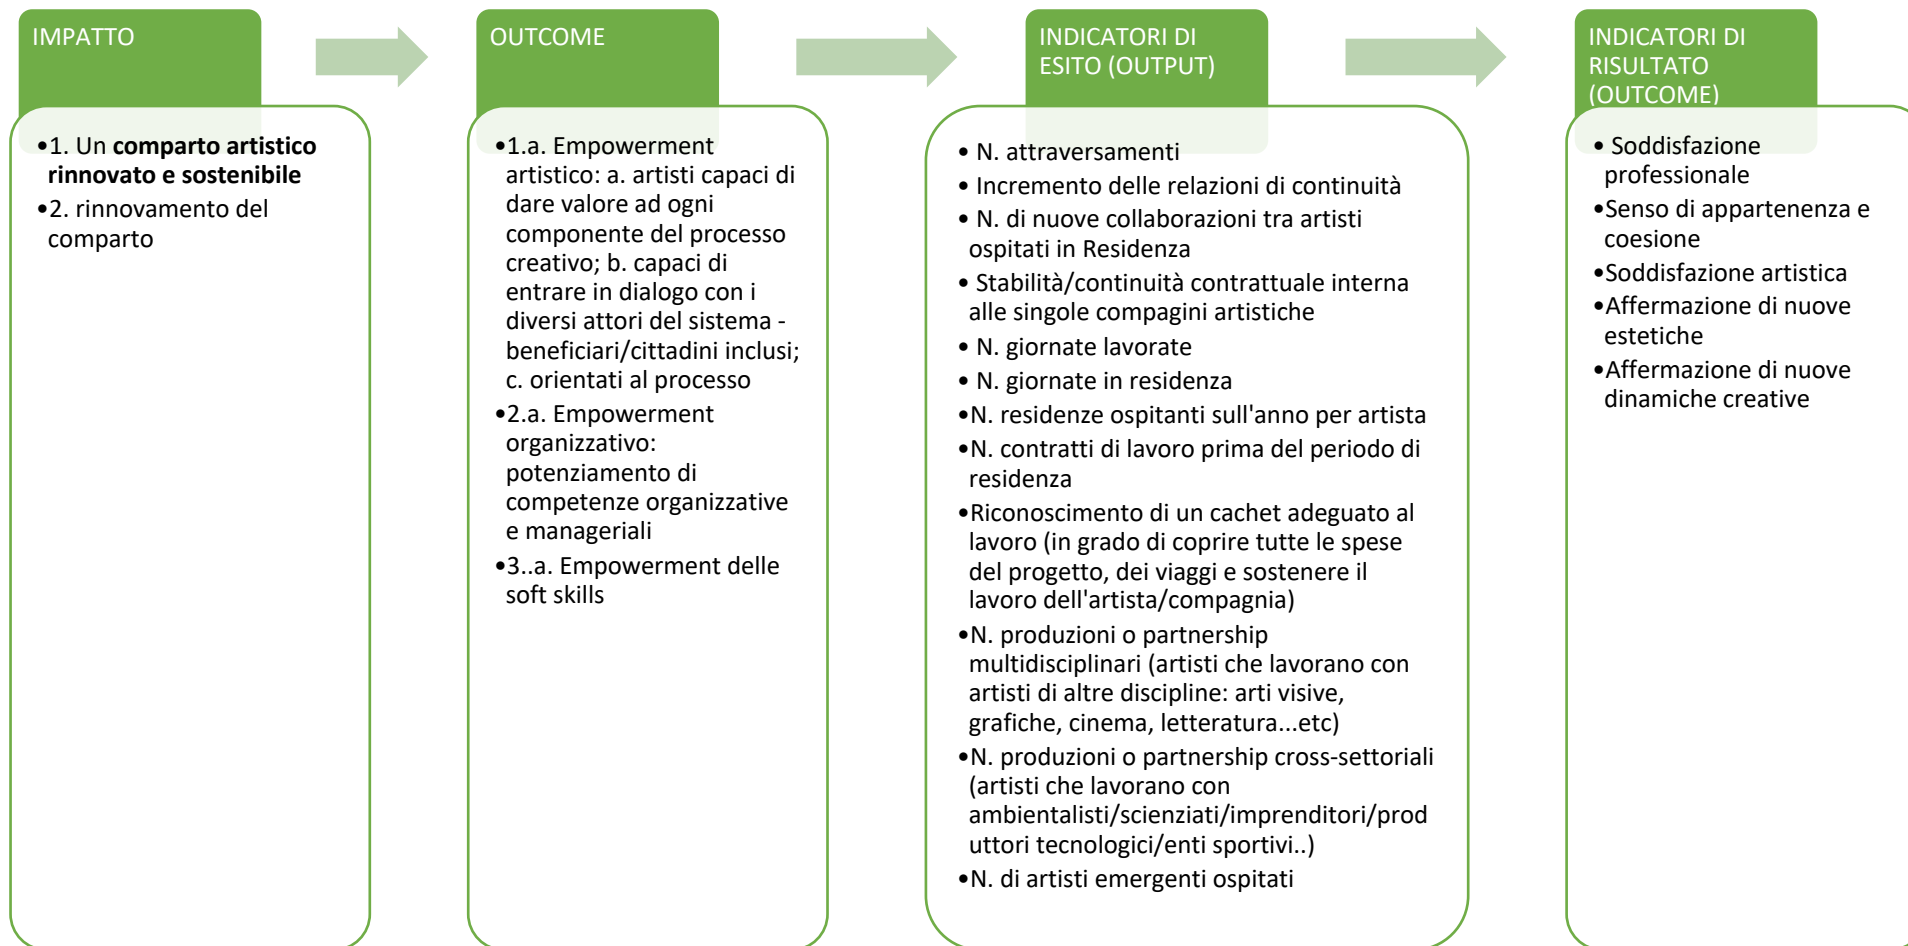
IMPATTO

•1. Un **comparto artistico rinnovato e sostenibile**
•2. rinnovamento del comparto

OUTCOME

•1.a. Empowerment artistico: a. artisti capaci di dare valore ad ogni componente del processo creativo; b. capaci di entrare in dialogo con i diversi attori del sistema - beneficiari/cittadini inclusi; c. orientati al processo
•2.a. Empowerment organizzativo: potenziamento di competenze organizzative e manageriali
•3..a. Empowerment delle soft skills

INDICATORI DI ESITO (OUTPUT)

• N. attraversamenti
• Incremento delle relazioni di continuità
• N. di nuove collaborazioni tra artisti ospitati in Residenza
• Stabilità/continuità contrattuale interna alle singole compagini artistiche
• N. giornate lavorate
• N. giornate in residenza
•N. residenze ospitanti sull'anno per artista
•N. contratti di lavoro prima del periodo di residenza
•Riconoscimento di un cachet adeguato al lavoro (in grado di coprire tutte le spese del progetto, dei viaggi e sostenere il lavoro dell'artista/compagnia)
•N. produzioni o partnership multidisciplinari (artisti che lavorano con artisti di altre discipline: arti visive, grafiche, cinema, letteratura...etc)
•N. produzioni o partnership cross-settoriali (artisti che lavorano con ambientalisti/scienziati/imprenditori/produttori tecnologici/enti sportivi..)
•N. di artisti emergenti ospitati

INDICATORI DI RISULTATO (OUTCOME)

• Soddisfazione professionale
•Senso di appartenenza e coesione
•Soddisfazione artistica
•Affermazione di nuove estetiche
•Affermazione di nuove dinamiche creative